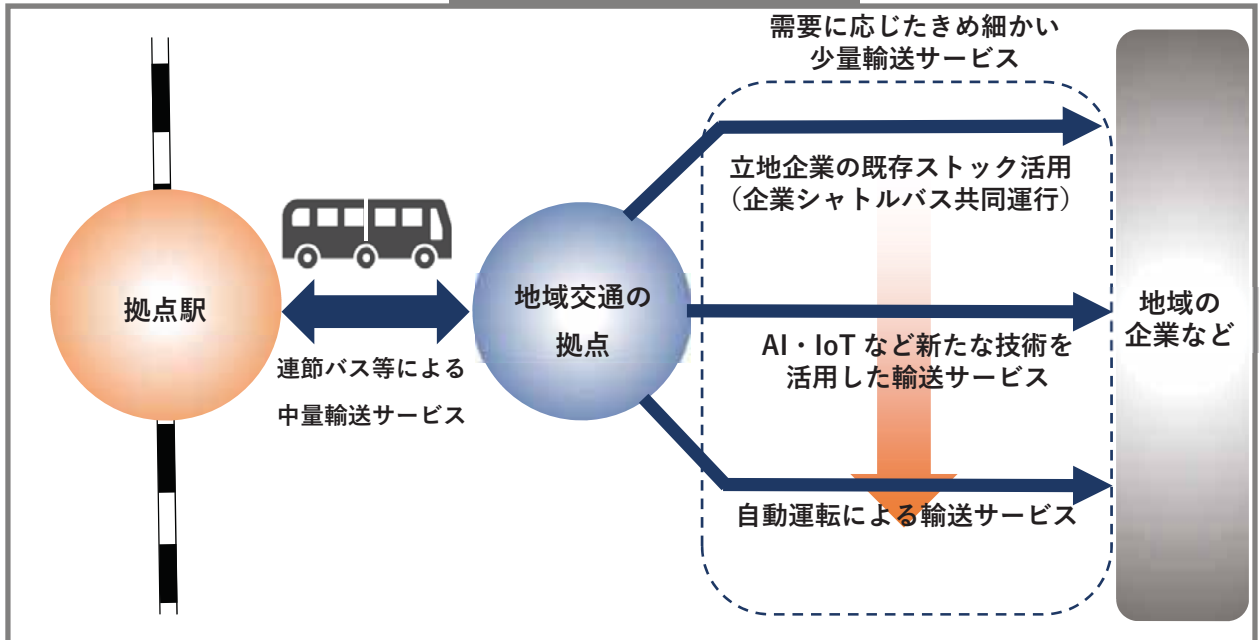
需要に応じたきめ細かい
少量輸送サービス

拠点駅

連節バス等による
中量輸送サービス

地域交通の
拠点

立地企業の既存ストック活用
（企業シャトルバス共同運行）

AI・IoT など新たな技術を
活用した輸送サービス

自動運転による輸送サービス

地域の
企業など